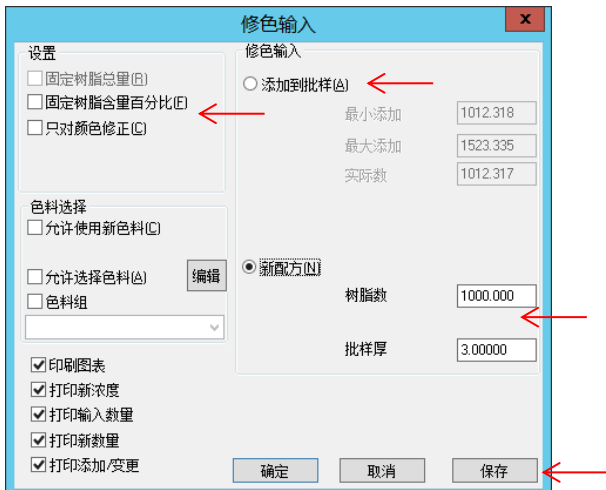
修色输入

设置
固定树脂总量(R)
固定树脂含量百分比(F)
只对颜色修正(C)

色料选择
允许使用新色料(C)
允许选择色料(A)
编辑
色料组

印刷图表
打印新浓度
打印输入数量
打印新数量
打印添加/变更

修色输入
添加到批样(A)
最小添加 1012.318
最大添加 1523.335
实际数 1012.317

新配方(N)
树脂数 1000.000
批样厚 3.00000

确定
取消
保存